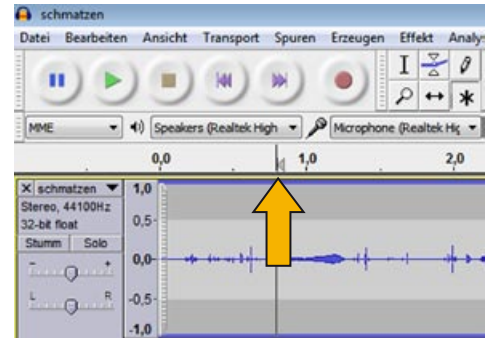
schmatzen

Datei Bearbeiten Ansicht Transport Spuren Erzeugen Effekt Analy

MME Speakers (Realtek High Microphone (Realtek Hig

0,0 1,0 2,0

X schmatzen
Stereo, 44100Hz
32-bit float
Stumm Solo
L R

1,0
0,5
0,0
-0,5
-1,0